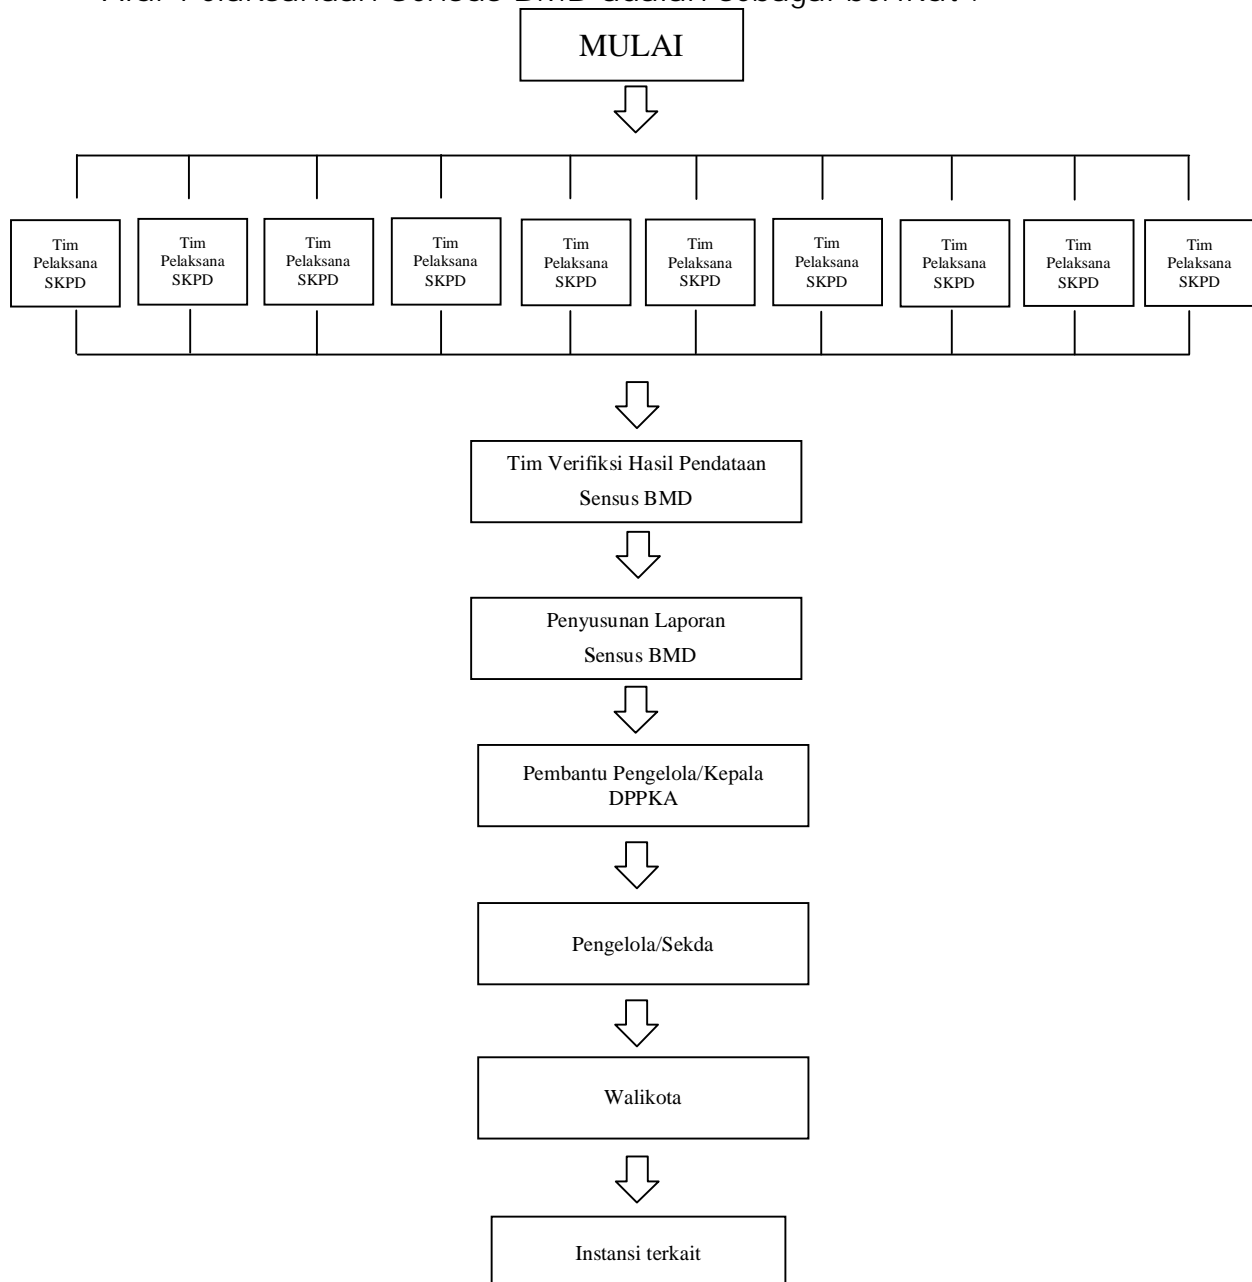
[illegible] Pelaksanaan Sensus BMD adalah sebagai berikut :

MULAI

Tim Pelaksana SKPD

Tim Pelaksana SKPD

Tim Pelaksana SKPD

Tim Pelaksana SKPD

Tim Pelaksana SKPD

Tim Pelaksana SKPD

Tim Pelaksana SKPD

Tim Pelaksana SKPD

Tim Pelaksana SKPD

Tim Pelaksana SKPD

Tim Verifiksi Hasil Pendataan Sensus BMD

Penyusunan Laporan Sensus BMD

Pembantu Pengelola/Kepala DPPKA

Pengelola/Sekda

Walikota

Instansi terkait